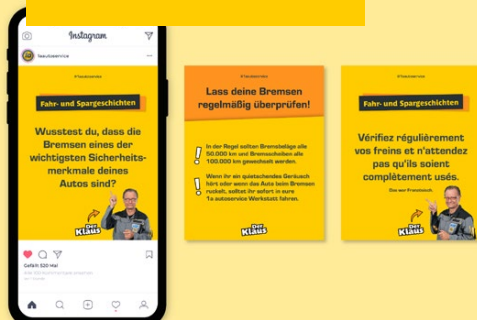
Instagram

1aautoservice

#1aautoservice

Fahr- und Spargeschichten

Wusstest du, dass die Bremsen eines der wichtigsten Sicherheitsmerkmale deines Autos sind?

Der Klaus

Gefällt 520 Mal

#1aautoservice

Lass deine Bremsen regelmäßig überprüfen!

In der Regel sollten Bremsbeläge alle 50.000 km und Bremsscheiben alle 100.000 km gewechselt werden.

Wenn ihr ein quietschendes Geräusch hört oder wenn das Auto beim Bremsen ruckelt, solltet ihr sofort in eure 1a autoservice Werkstatt fahren.

Der Klaus

#1aautoservice

Fahr- und Spargeschichten

Vérifiez régulièrement vos freins et n'attendez pas qu'ils soient complètement usés.

Das war Französisch.

Der Klaus